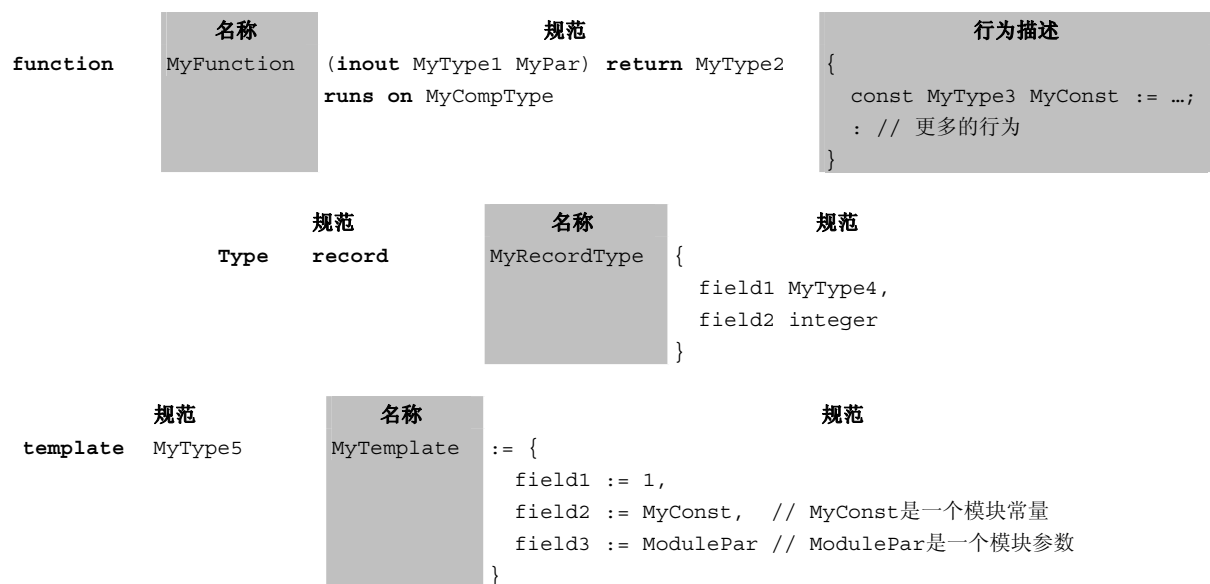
| | 名称 | 规范 | 行为描述 |
|---|---|---|---|
| **function** | MyFunction | (**inout** MyType1 MyPar) **return** MyType2 **runs on** MyCompType | { const MyType3 MyConst := …; : // 更多的行为 } |

| | 规范 | 名称 | 规范 |
|---|---|---|---|
| **Type** | **record** | MyRecordType | { field1 MyType4, field2 integer } |

| | 规范 | 名称 | 规范 |
|---|---|---|---|
| **template** | MyType5 | MyTemplate | := { field1 := 1, field2 := MyConst, // MyConst是一个模块常量 field3 := ModulePar // ModulePar是一个模块参数 } |